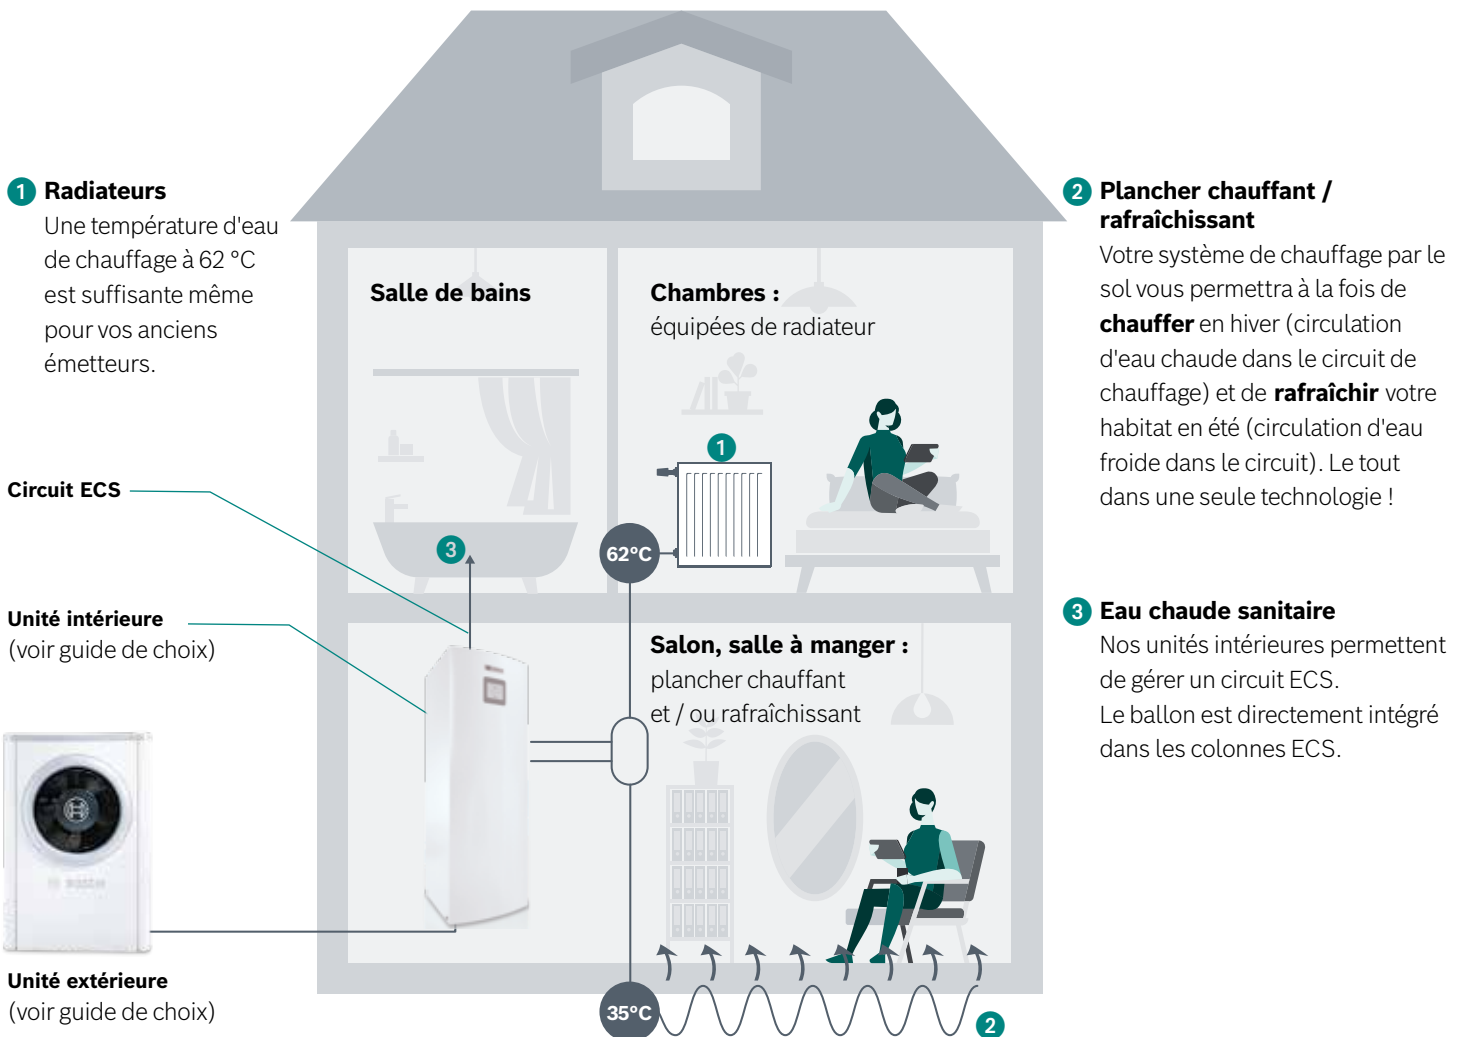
1 Radiateurs
Une température d'eau de chauffage à 62 °C est suffisante même pour vos anciens émetteurs.

Circuit ECS

Unité intérieure
(voir guide de choix)

Unité extérieure
(voir guide de choix)

Salle de bains

3

Chambres :
équipées de radiateur

1

62°C

Salon, salle à manger :
plancher chauffant
et / ou rafraîchissant

35°C

2

2 Plancher chauffant / rafraîchissant
Votre système de chauffage par le sol vous permettra à la fois de **chauffer** en hiver (circulation d'eau chaude dans le circuit de chauffage) et de **rafraîchir** votre habitat en été (circulation d'eau froide dans le circuit). Le tout dans une seule technologie !

3 Eau chaude sanitaire
Nos unités intérieures permettent de gérer un circuit ECS.
Le ballon est directement intégré dans les colonnes ECS.